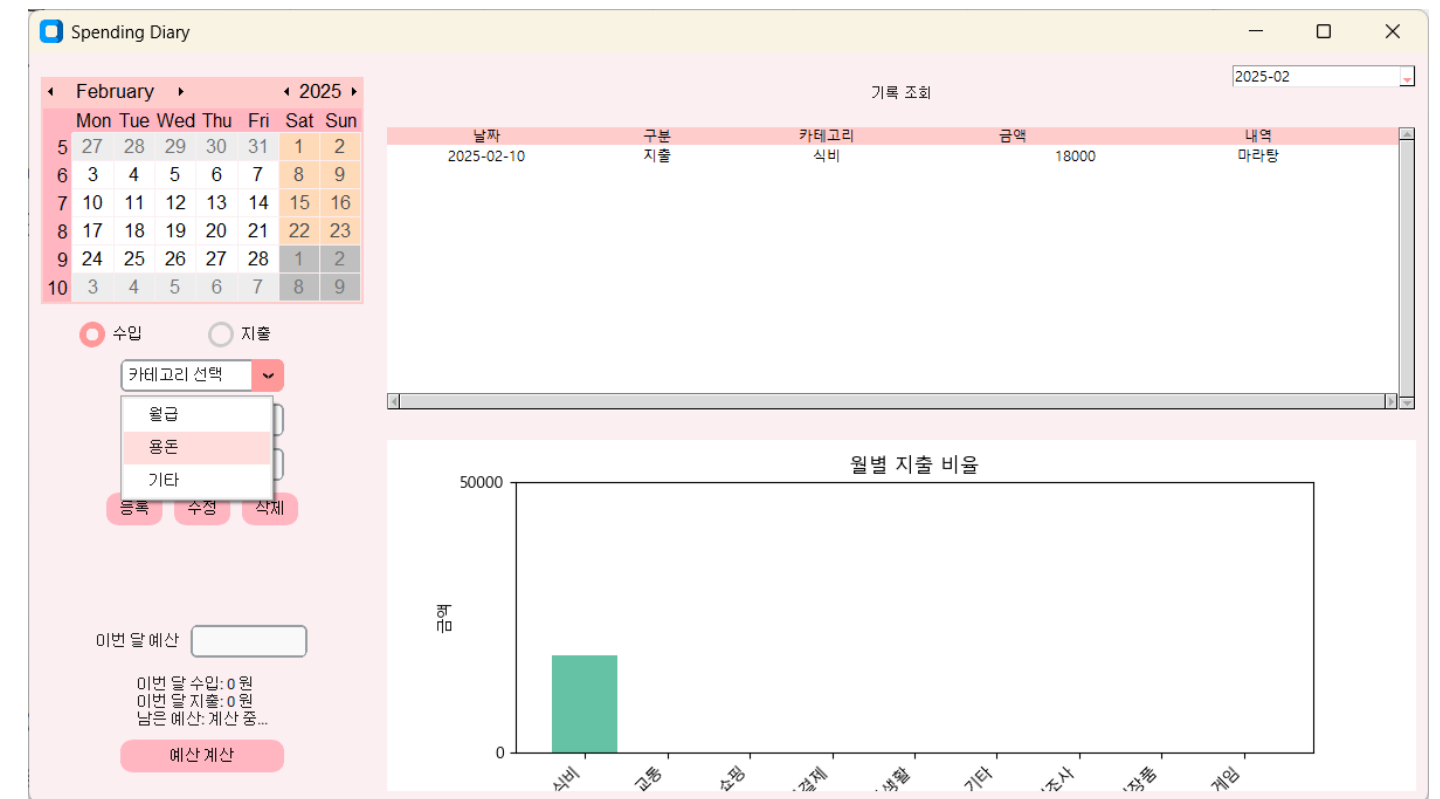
Spending Diary

February 2025

| | Mon | Tue | Wed | Thu | Fri | Sat | Sun |
|---|---|---|---|---|---|---|---|
| 5 | 27 | 28 | 29 | 30 | 31 | 1 | 2 |
| 6 | 3 | 4 | 5 | 6 | 7 | 8 | 9 |
| 7 | 10 | 11 | 12 | 13 | 14 | 15 | 16 |
| 8 | 17 | 18 | 19 | 20 | 21 | 22 | 23 |
| 9 | 24 | 25 | 26 | 27 | 28 | 1 | 2 |
| 10 | 3 | 4 | 5 | 6 | 7 | 8 | 9 |

수입 지출

카테고리 선택

월급
용돈
기타

등록 수정 삭제

이번 달 예산

이번 달 수입: 0 원
이번 달 지출: 0 원
남은 예산: 계산 중...

예산 계산

2025-02

기록 조회

| 날짜 | 구분 | 카테고리 | 금액 | 내역 |
|---|---|---|---|---|
| 2025-02-10 | 지출 | 식비 | 18000 | 마라탕 |

월별 지출 비율

50000

금액

0

식비 교통 쇼핑 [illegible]결제 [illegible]생활 기타 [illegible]조사 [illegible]장품 게임